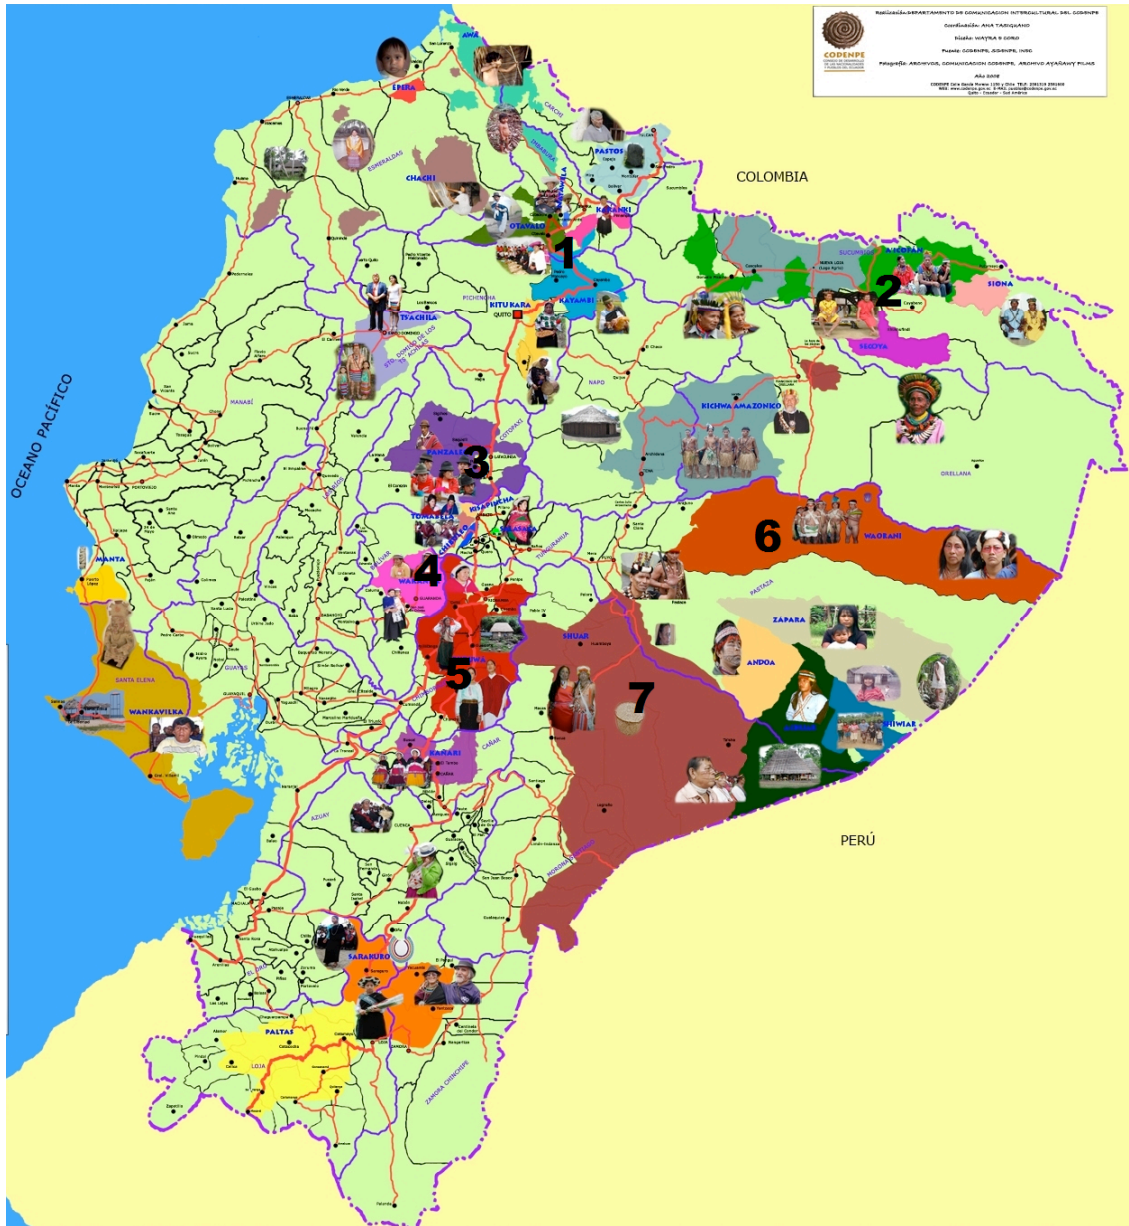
Realización: DEPARTAMENTO DE COMUNICACIÓN INTERCULTURAL DEL CODENPE
Coordinación: ANA TASIGUANO
Diseño: WAYRA E ORO
Fuente: CODENPE, SIDENPE, INEC
Fotografía: ARCHIVOS, COMUNICACIÓN CODENPE, ARCHIVO AYAÑAWY FILMS
Año 2008
CODENPE
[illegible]

AWA
EPERA
CHACHI
PASTOS
OTAVALO
KARANKI
KAYAMBI
KITU KARA
QUITO
TSÁCHILA
COLOMBIA
SIONA
SECOYA
1
2
KICHWA AMAZÓNICO
OCEANO PACIFICO
PANZALEO
3
TOMABELA
KISAPINCHA
SALASAKA
CHIBULEO
WARANKA
4
6
WAORANI
MANTA
ZAPARA
ANDOA
SHUAR
5
7
PURUHA
SANTA ELENA
WANKAVILKA
KAÑARI
SHIWIAR
PERÚ
SARAGURO
PALTAS
LOJA
ESMERALDAS
MANABÍ
NAPO
ORELLANA
PASTAZA
CAÑAR
AZUAY
GUAYAS
MORONA
ZAMORA CHINCHIPE
SUCUMBÍOS
PICHINCHA
IMBABURA
CARCHI
COTOPAXI
TUNGURAHUA
BOLÍVAR